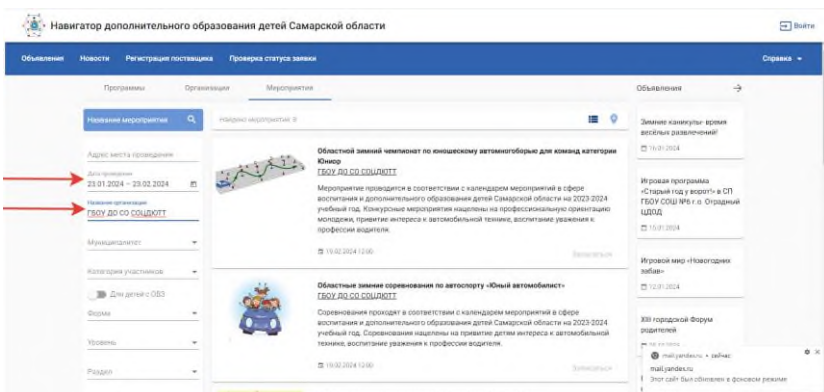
Навигатор дополнительного образования детей Самарской области

Войти

Объявления Новости Регистрация поставщика Проверка статуса заявки

Справка

Программы Организации Мероприятия

Объявления

Название мероприятия

Найдено мероприятий: 6

Адрес места проведения

Дата проведения
23.01.2024 – 23.02.2024

Название организации
ГБОУ ДО СО СОЦДЮТТ

Муниципалитет

Категория участников

Для детей с ОВЗ

Форма

Уровень

Раздел

Областной зимний чемпионат по юношескому автомногоборью для команд категории Юниор
ГБОУ ДО СО СОЦДЮТТ

Мероприятие проводится в соответствии с календарем мероприятий в сфере воспитания и дополнительного образования детей Самарской области на 2023-2024 учебный год. Конкурсные мероприятия нацелены на профессиональную ориентацию молодежи, привитие интереса к автомобильной технике, воспитание уважения к профессии водителя.

19.02.2024 12:00

Записаться

Областные зимние соревнования по автоспорту «Юный автомобилист»
ГБОУ ДО СО СОЦДЮТТ

Соревнования проходят в соответствии с календарем мероприятий в сфере воспитания и дополнительного образования детей Самарской области на 2023-2024 учебный год. Соревнования нацелены на привитие детям интереса к автомобильной технике, воспитание уважения к профессии водителя.

10.02.2024 12:00

Записаться

Зимние каникулы- время весёлых развлечений!

16.01.2024

Игровая программа «Старый год у ворот!» в СП ГБОУ СОШ №6 г.о. Отрадный ЦДОД

15.01.2024

Игровой мир «Новогодних забав»

12.01.2024

XIII городской Форум родителей

mail.yandex.ru • сейчас
mail.yandex.ru
Этот сайт был обновлен в фоновом режиме